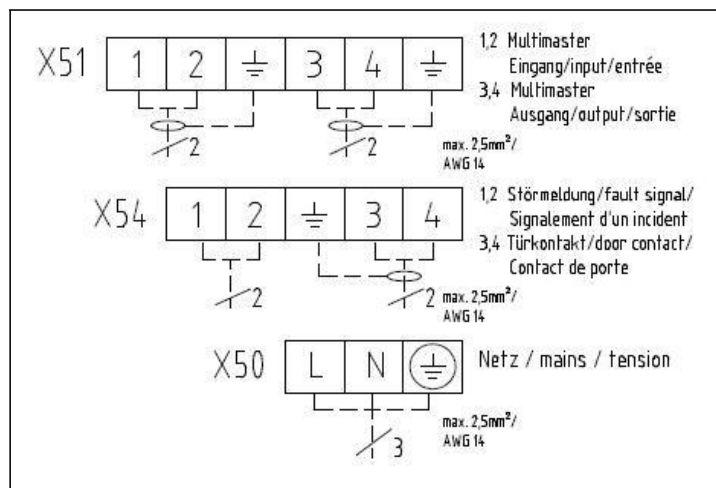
X51

| 1 | 2 | ⏚ | 3 | 4 | ⏚ |
|---|---|---|---|---|---|

2 2

1,2 Multimaster Eingang/input/entrée
3,4 Multimaster Ausgang/output/sortie

max. 2,5mm²/ AWG 14

X54

| 1 | 2 | ⏚ | 3 | 4 |
|---|---|---|---|---|

2 2

1,2 Störmeldung/fault signal/ Signalement d'un incident
3,4 Türkontakt/door contact/ Contact de porte

max. 2,5mm²/ AWG 14

X50

| L | N | ⏚ |
|---|---|---|

3

Netz / mains / tension

max. 2,5mm²/ AWG 14